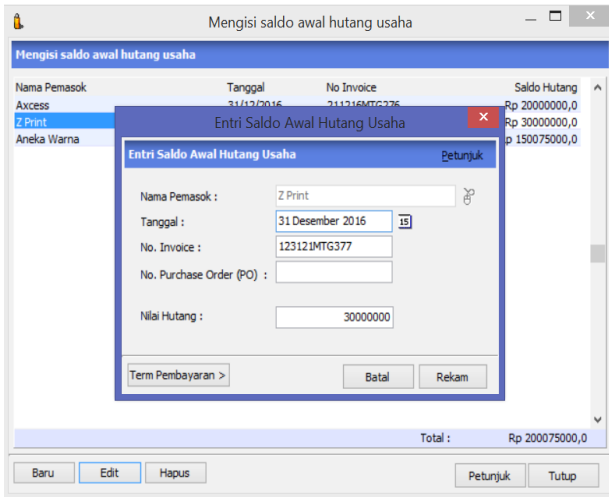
Mengisi saldo awal hutang usaha

Mengisi saldo awal hutang usaha

| Nama Pemasok | Tanggal | No Invoice | Saldo Hutang |
|---|---|---|---|
| Axcess | 31/12/2016 | 211216MTG276 | Rp 20000000,0 |
| Z Print | | | Rp 30000000,0 |
| Aneka Warna | | | Rp 150075000,0 |

Entri Saldo Awal Hutang Usaha

Entri Saldo Awal Hutang Usaha

Petunjuk

Nama Pemasok : Z Print

Tanggal : 31 Desember 2016 15

No. Invoice : 123121MTG377

No. Purchase Order (PO) :

Nilai Hutang : 30000000

Term Pembayaran >

Batal

Rekam

Total : Rp 200075000,0

Baru

Edit

Hapus

Petunjuk

Tutup